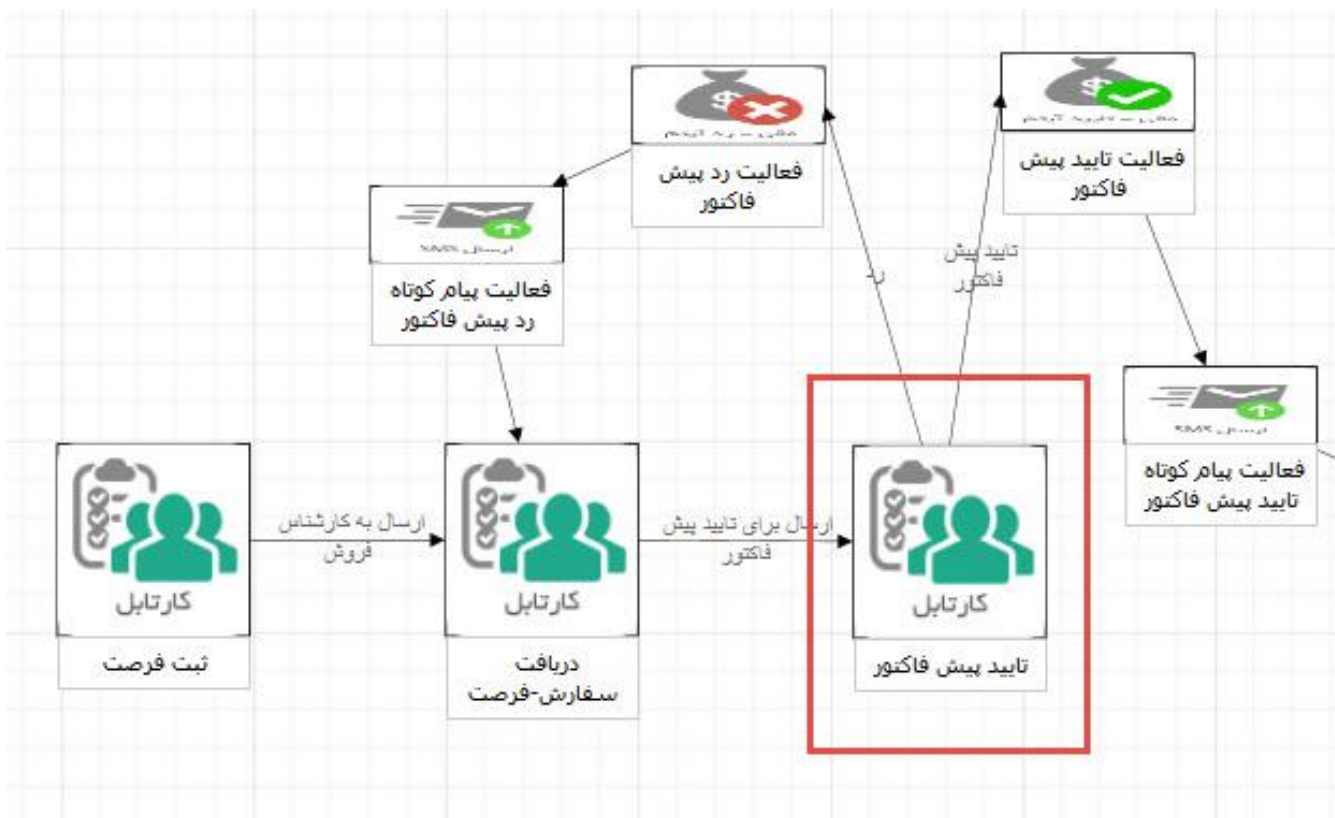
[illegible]

فعالیت رد پیش فاکتور

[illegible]

فعالیت تایید پیش فاکتور

ارسال SMS

فعالیت پیام کوتاه رد پیش فاکتور

رد

تایید پیش فاکتور

ارسال SMS

فعالیت پیام کوتاه تایید پیش فاکتور

کارتابل

ثبت فرصت

ارسال به کارشناس فروش

کارتابل

دریافت سفارش-فرصت

ارسال برای تایید پیش فاکتور

کارتابل

تایید پیش فاکتور